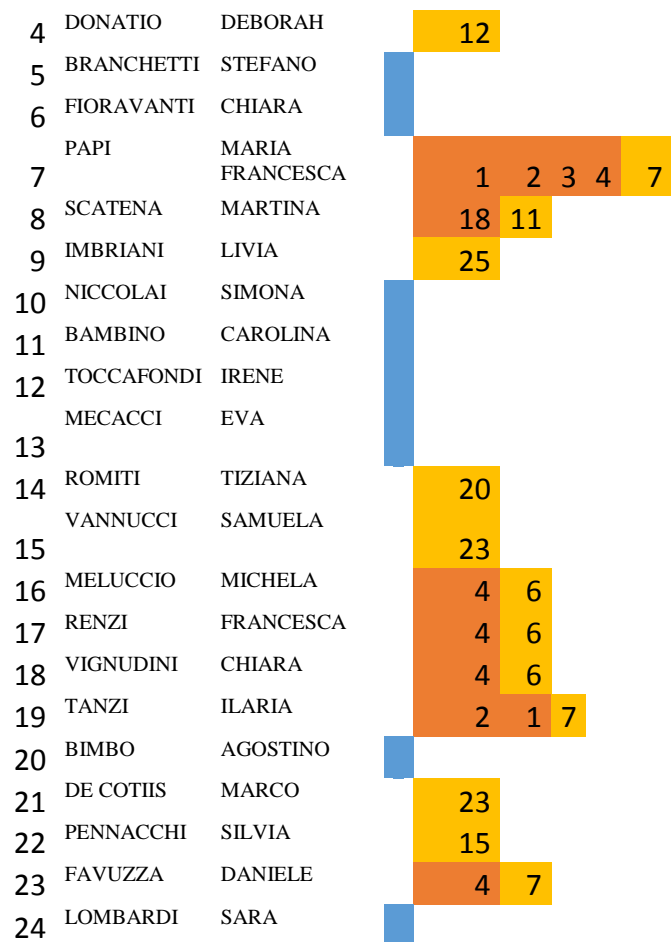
| | | | |
|---|---|---|---|
| 4 | DONATIO | DEBORAH | 12 |
| 5 | BRANCHETTI | STEFANO | |
| 6 | FIORAVANTI | CHIARA | |
| 7 | PAPI | MARIA FRANCESCA | 1 2 3 4 7 |
| 8 | SCATENA | MARTINA | 18 11 |
| 9 | IMBRIANI | LIVIA | 25 |
| 10 | NICCOLAI | SIMONA | |
| 11 | BAMBINO | CAROLINA | |
| 12 | TOCCAFONDI | IRENE | |
| 13 | MECACCI | EVA | |
| 14 | ROMITI | TIZIANA | 20 |
| 15 | VANNUCCI | SAMUELA | 23 |
| 16 | MELUCCIO | MICHELA | 4 6 |
| 17 | RENZI | FRANCESCA | 4 6 |
| 18 | VIGNUDINI | CHIARA | 4 6 |
| 19 | TANZI | ILARIA | 2 1 7 |
| 20 | BIMBO | AGOSTINO | |
| 21 | DE COTIIS | MARCO | 23 |
| 22 | PENNACCHI | SILVIA | 15 |
| 23 | FAVUZZA | DANIELE | 4 7 |
| 24 | LOMBARDI | SARA | |